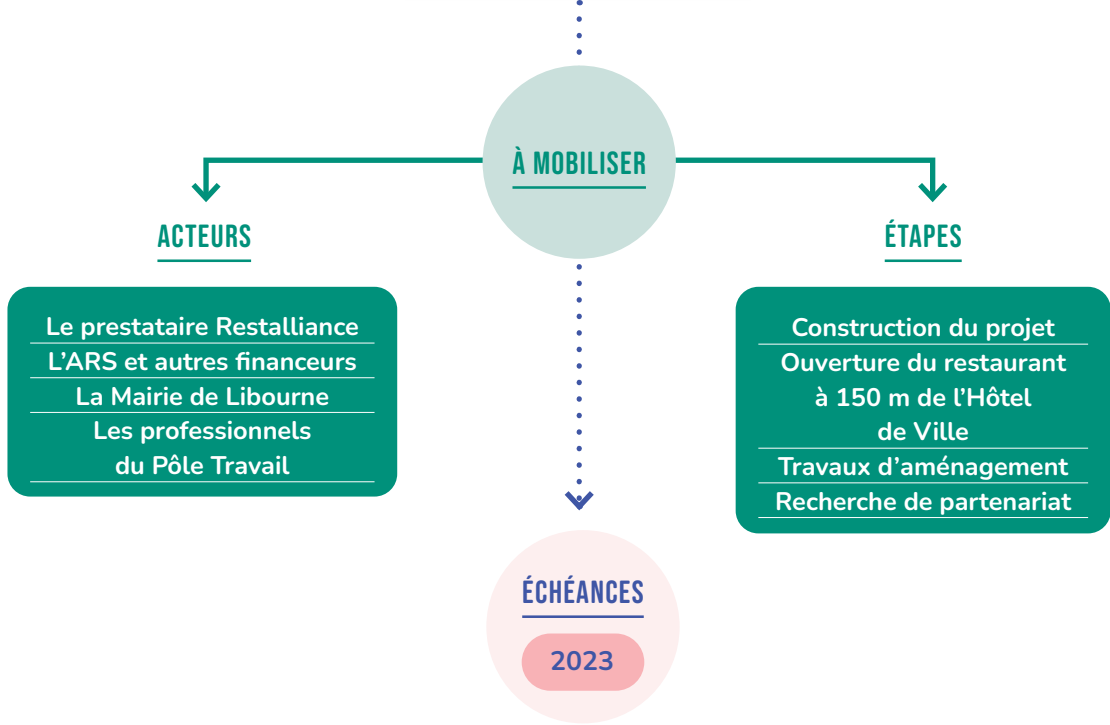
À MOBILISER

ACTEURS

Le prestataire Restalliance
L'ARS et autres financeurs
La Mairie de Libourne
Les professionnels du Pôle Travail

ÉTAPES

Construction du projet
Ouverture du restaurant à 150 m de l'Hôtel de Ville
Travaux d'aménagement
Recherche de partenariat

ÉCHÉANCES

2023